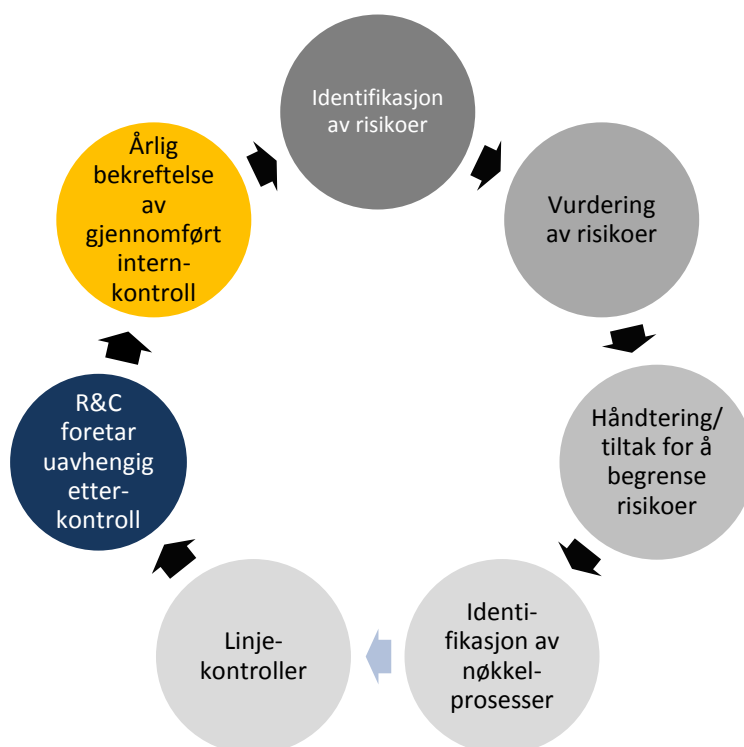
Identifikasjon av risikoer

Vurdering av risikoer

Håndtering/ tiltak for å begrense risikoer

Identifikasjon av nøkkelprosesser

Linjekontroller

R&C foretar uavhengig etterkontroll

Årlig bekreftelse av gjennomført internkontroll